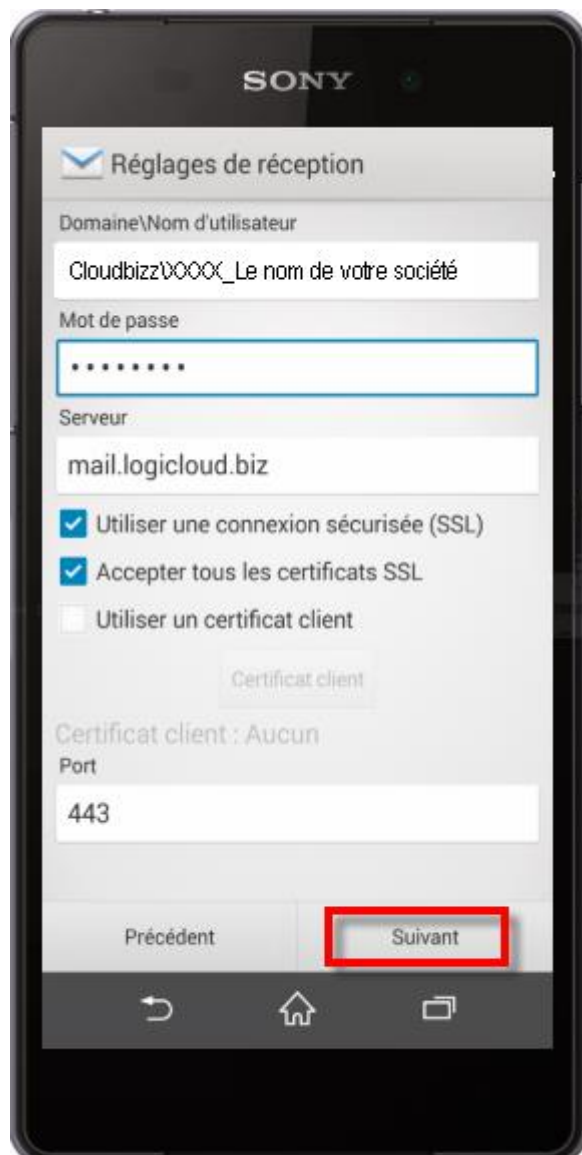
SONY

Réglages de réception

Domaine\Nom d'utilisateur

Cloudbizz\XXXX_Le nom de votre société

Mot de passe

•••••••••

Serveur

mail.logicloud.biz

Utiliser une connexion sécurisée (SSL)

Accepter tous les certificats SSL

Utiliser un certificat client

Certificat client

Certificat client : Aucun

Port

443

Précédent

Suivant